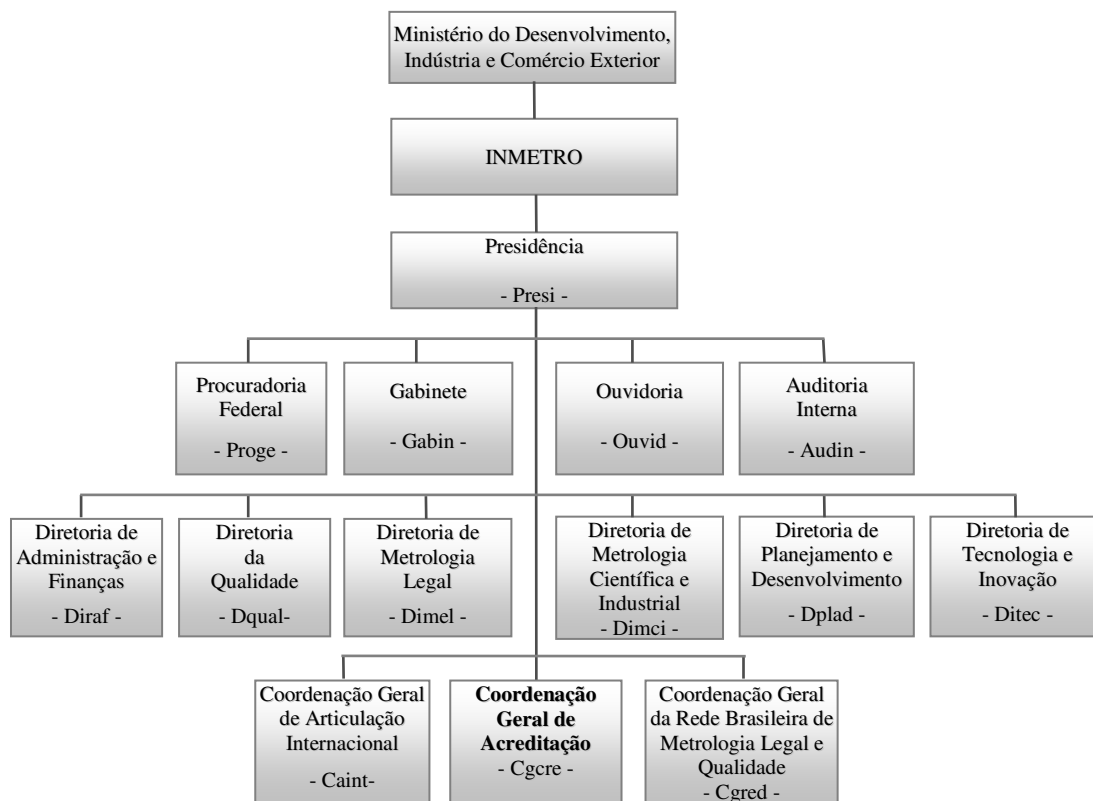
Ministério do Desenvolvimento, Indústria e Comércio Exterior

INMETRO

Presidência

- Presi -

Procuradoria Federal

- Proge -

Gabinete

- Gabin -

Ouvidoria

- Ouvid -

Auditoria Interna

- Audin -

Diretoria de Administração e Finanças

- Diraf -

Diretoria da Qualidade

- Dqual-

Diretoria de Metrologia Legal

- Dimel -

Diretoria de Metrologia Científica e Industrial

- Dimci -

Diretoria de Planejamento e Desenvolvimento

- Dplad -

Diretoria de Tecnologia e Inovação

- Ditec -

Coordenação Geral de Articulação Internacional

- Caint-

Coordenação Geral de Acreditação

- Cgcre -

Coordenação Geral da Rede Brasileira de Metrologia Legal e Qualidade

- Cgred -